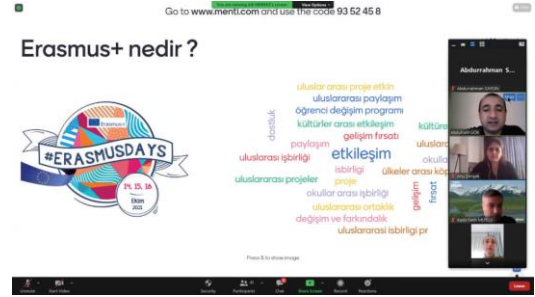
You are viewing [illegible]'s screen  View Options

Go to www.menti.com and use the code 93 52 45 8

Erasmus+ nedir ?

#ERASMUSDAYS
14. 15. 16
Ekim
2021

uluslar arası proje etkin
uluslararası paylaşım
öğrenci değişim programı
kültürler arası etkileşim
gelişim fırsatı
kültüre
dostluk
paylaşım
etkileşim
uluslara
uluslararası işbirliği
isbirligi
okulla
uluslararası projeler
proje
ülkeler arası kö
okullar arası işbirliği
gelişim
fırsat
uluslararası ortaklık
değişim ve farkındalık
uluslararasi isbirligi pr

Press S to show image

Abdurrahman S...
Abdurrahman SAHIN
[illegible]

Unmute  Start Video  Security  Participants  Chat  Share Screen  Record  Reactions  Leave